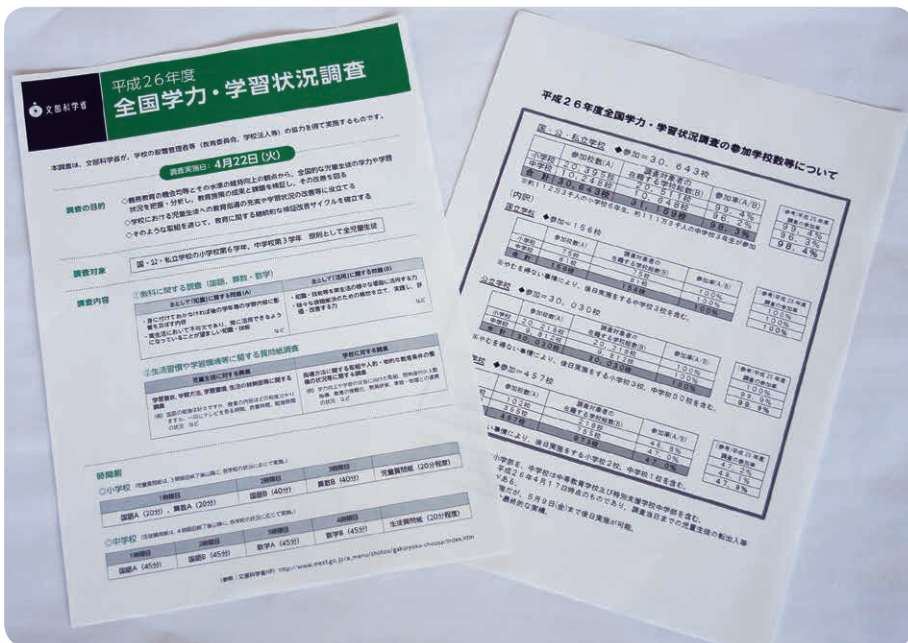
文部科学省

平成26年度
全国学力・学習状況調査

本調査は、文部科学省が、学校の設置管理者等（教育委員会、学校法人等）の協力を得て実施するものです。

調査実施日：4月22日（火）

調査の目的
◯義務教育の機会均等とその水準の維持向上の観点から、全国的な児童生徒の学力や学習状況を把握・分析し、教育施策の成果と課題を検証し、その改善を図る
◯学校における児童生徒への教育指導の充実や学習状況の改善等に役立てる
◯そのような取組を通じて、教育に関する継続的な検証改善サイクルを確立する

調査対象
国・公・私立学校の小学校第6学年、中学校第3学年　原則として全児童生徒

調査内容
①教科に関する調査（国語、算数・数学）

| 主として「知識」に関する問題（A） | 主として「活用」に関する問題（B） |
|---|---|
| ・身に付けておかなければ後の学年等の学習内容に影響を及ぼす内容<br>・実生活において不可欠であり、常に活用できるようになっていることが望ましい知識・技能　など | ・知識・技能等を実生活の様々な場面に活用する力<br>・様々な課題解決のための構想を立て、実践し、評価・改善する力　など |

②生活習慣や学習環境等に関する質問紙調査

| 児童生徒に対する調査 | 学校に対する調査 |
|---|---|
| 学習意欲、学習方法、学習環境、生活の諸側面等に関する調査<br>（例）国語の勉強は好きですか、普段（月から金曜日）、1日当たりどれくらいの時間、テレビやビデオ・DVDを見たり、聞いたりしますか　など | 指導方法に関する取組や人的・物的な教育条件の整備の状況等に関する調査<br>（例）学力向上に向けた取組、指導方法の工夫、家庭学習の指導、言語活動の取組状況　など |

時間割
◯小学校

| 1時限目 | 2時限目 | 3時限目 | |
|---|---|---|---|
| 国語A（20分）・算数A（20分） | 国語B（40分） | 算数B（40分） | 児童質問紙（20分程度） |

◯中学校

| 1時限目 | 2時限目 | 3時限目 | 4時限目 | |
|---|---|---|---|---|
| 国語A（45分） | 国語B（45分） | 数学A（45分） | 数学B（45分） | 生徒質問紙（20分程度） |

（参照：文部科学省HP）http://www.mext.go.jp/a_menu/shotou/gakuryoku-chousa/index.htm

平成26年度全国学力・学習状況調査の参加学校数等について

国・公・私立学校　◆参加＝30，643校

| | 参加校数(A) | 調査対象者の在籍する学校数(B) | 参加率(A/B) |
|---|---|---|---|
| 小学校 | 20，395校 | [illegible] | 99．4% |
| 中学校 | 10，248校 | 10，511校 | 97．5% |
| 合計 | 30，643校 | 31，028校 | 98．3% |

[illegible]

国立学校　◆参加＝156校

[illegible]

公立学校　◆参加＝30，030校

| | 参加校数(A) | 調査対象者の在籍する学校数(B) | 参加率(A/B) |
|---|---|---|---|
| 小学校 | 20，219校 | 20，219校 | 100% |
| 中学校 | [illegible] | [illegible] | 100% |
| 合計 | 30，030校 | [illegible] | 100% |

私立学校　◆参加＝457校

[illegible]